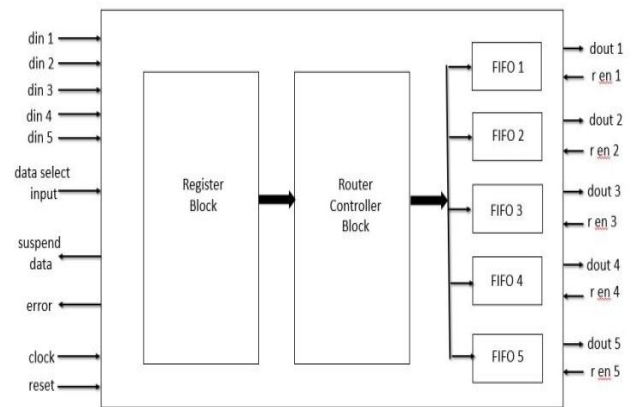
din 1
din 2
din 3
din 4
din 5
data select input
suspend data
error
clock
reset

Register Block

Router Controller Block

FIFO 1
FIFO 2
FIFO 3
FIFO 4
FIFO 5

dout 1
r en 1
dout 2
r en 2
dout 3
r en 3
dout 4
r en 4
dout 5
r en 5